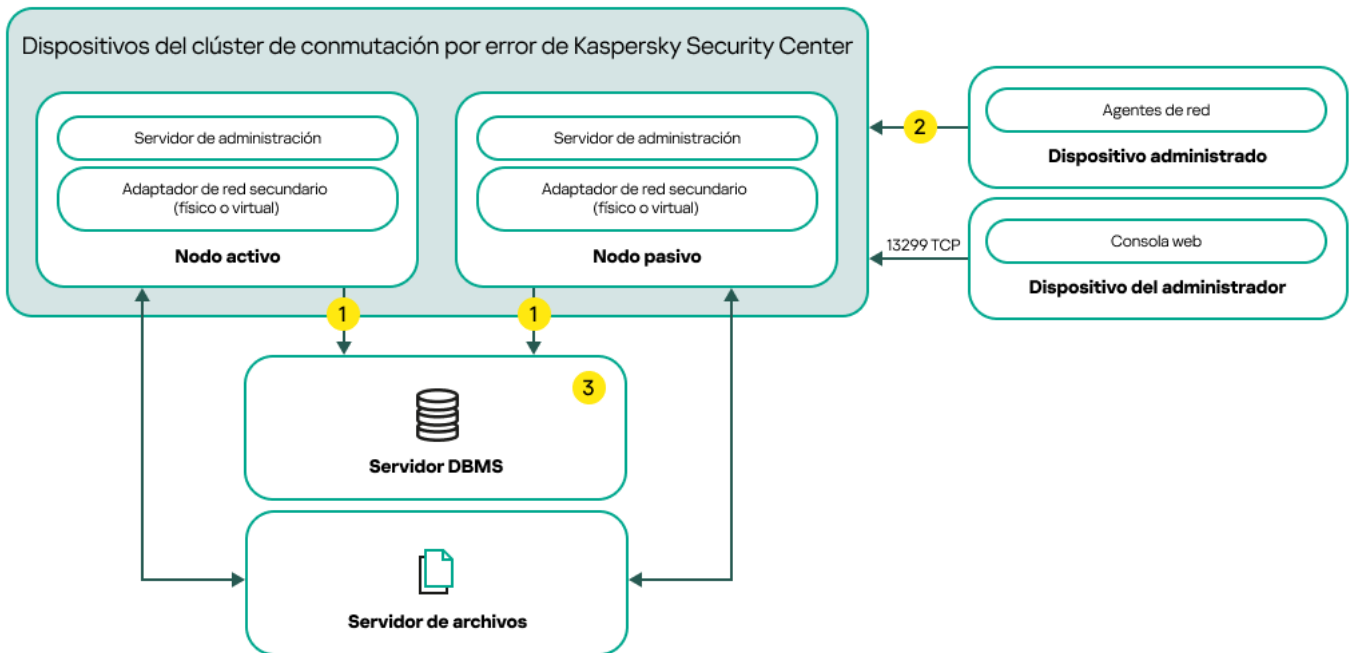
Dispositivos del clúster de conmutación por error de Kaspersky Security Center

Servidor de administración

Adaptador de red secundario (físico o virtual)

Nodo activo

Servidor de administración

Adaptador de red secundario (físico o virtual)

Nodo pasivo

2

Agentes de red

Dispositivo administrado

13299 TCP

Consola web

Dispositivo del administrador

1

1

3

Servidor DBMS

Servidor de archivos